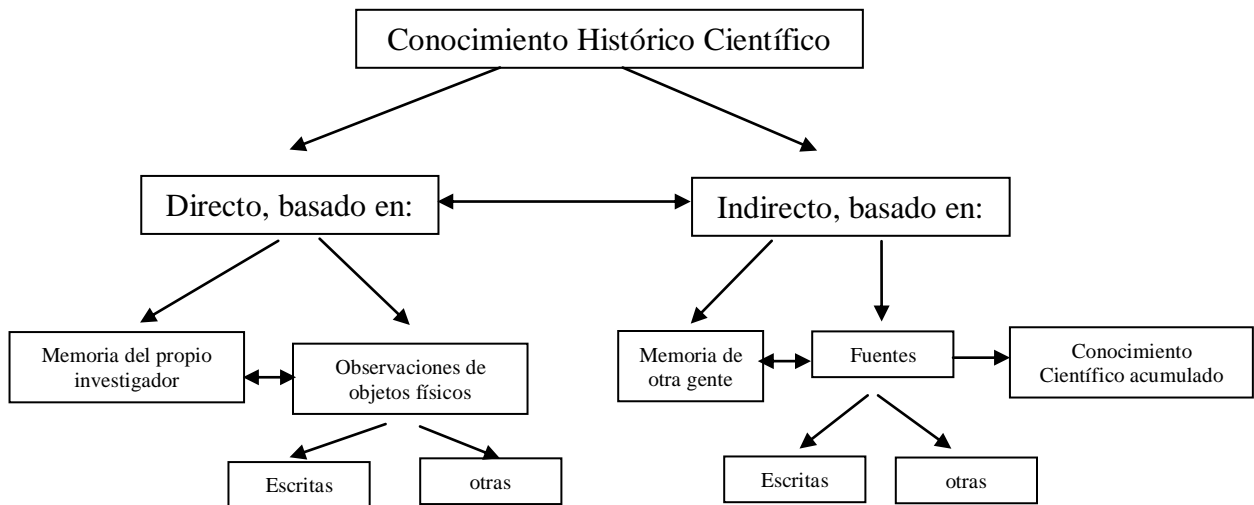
Conocimiento Histórico Científico

Directo, basado en:

Indirecto, basado en:

Memoria del propio investigador

Observaciones de objetos físicos

Escritas

otras

Memoria de otra gente

Fuentes

Conocimiento Científico acumulado

Escritas

otras